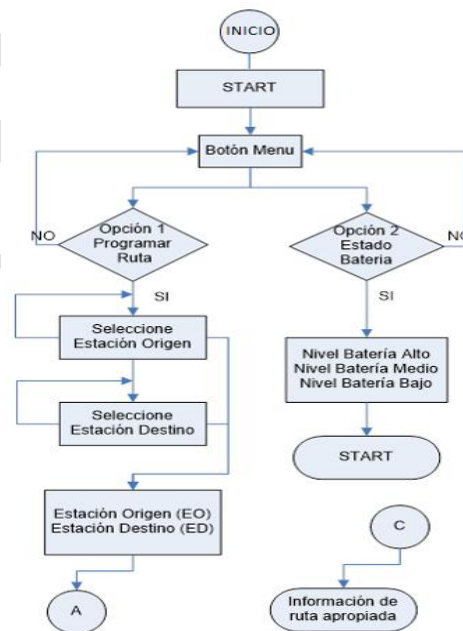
INICIO

START

Botón Menu

NO

Opción 1
Programar
Ruta

Opción 2
Estado
Bateria

NO

SI

SI

Seleccione
Estación Origen

Nivel Batería Alto
Nivel Batería Medio
Nivel Batería Bajo

Seleccione
Estación Destino

START

Estación Origen (EO)
Estación Destino (ED)

C

A

Información de
ruta apropiada